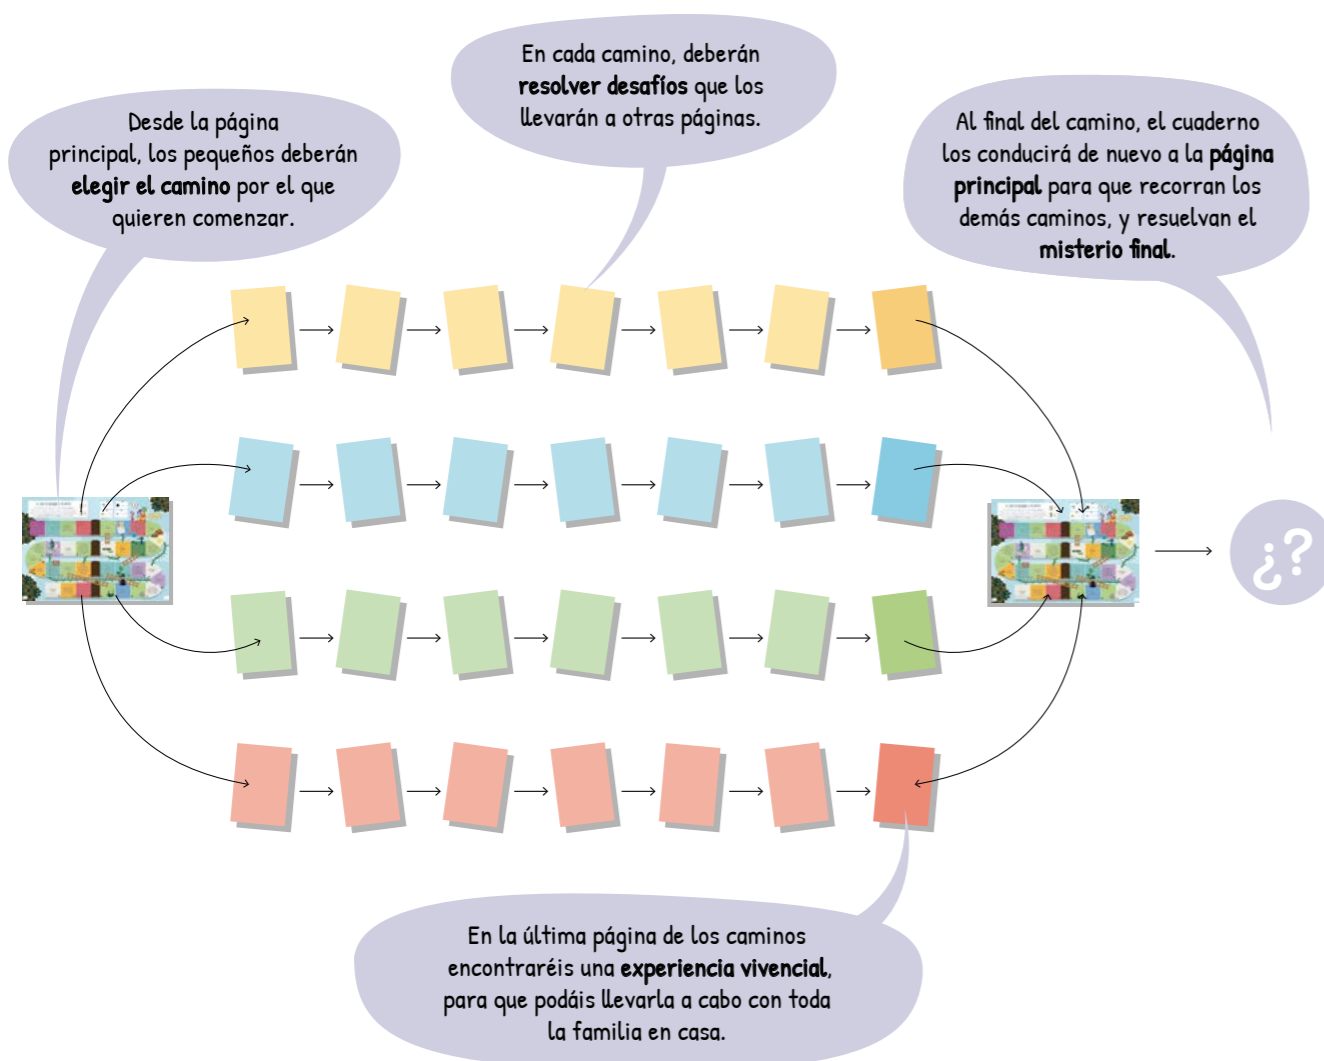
Desde la página principal, los pequeños deberán **elegir el camino** por el que quieren comenzar.

En cada camino, deberán **resolver desafíos** que los llevarán a otras páginas.

Al final del camino, el cuaderno los conducirá de nuevo a la **página principal** para que recorran los demás caminos, y resuelvan el **misterio final**.

¿?

En la última página de los caminos encontraréis una **experiencia vivencial**, para que podáis llevarla a cabo con toda la familia en casa.